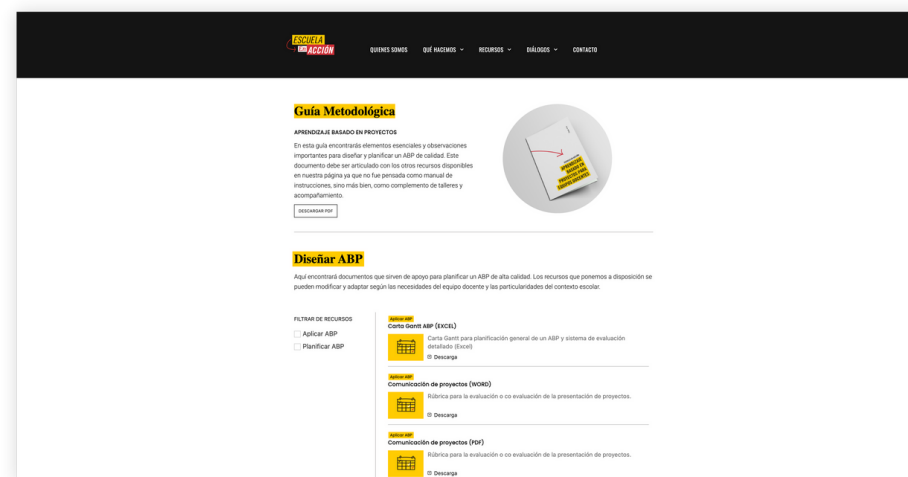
ESCUELA EN ACCIÓN

QUIENES SOMOS QUÉ HACEMOS RECURSOS DIÁLOGOS CONTACTO

Guía Metodológica

APRENDIZAJE BASADO EN PROYECTOS

En esta guía encontrarás elementos esenciales y observaciones importantes para diseñar y planificar un ABP de calidad. Este documento debe ser articulado con los otros recursos disponibles en nuestra página ya que no fue pensada como manual de instrucciones, sino más bien, como complemento de talleres y acompañamiento.

DESCARGAR PDF

APRENDIZAJE BASADO EN PROYECTOS PARA EQUIPOS DOCENTES

Diseñar ABP

Aquí encontrará documentos que sirven de apoyo para planificar un ABP de alta calidad. Los recursos que ponemos a disposición se pueden modificar y adaptar según las necesidades del equipo docente y las particularidades del contexto escolar.

FILTRAR DE RECURSOS
Aplicar ABP
Planificar ABP

Aplicar ABP
Carta Gantt ABP (EXCEL)
Carta Gantt para planificación general de un ABP y sistema de evaluación detallado (Excel)
Descarga

Aplicar ABP
Comunicación de proyectos (WORD)
Rúbrica para la evaluación o co evaluación de la presentación de proyectos.
Descarga

Aplicar ABP
Comunicación de proyectos (PDF)
Rúbrica para la evaluación o co evaluación de la presentación de proyectos.
Descarga